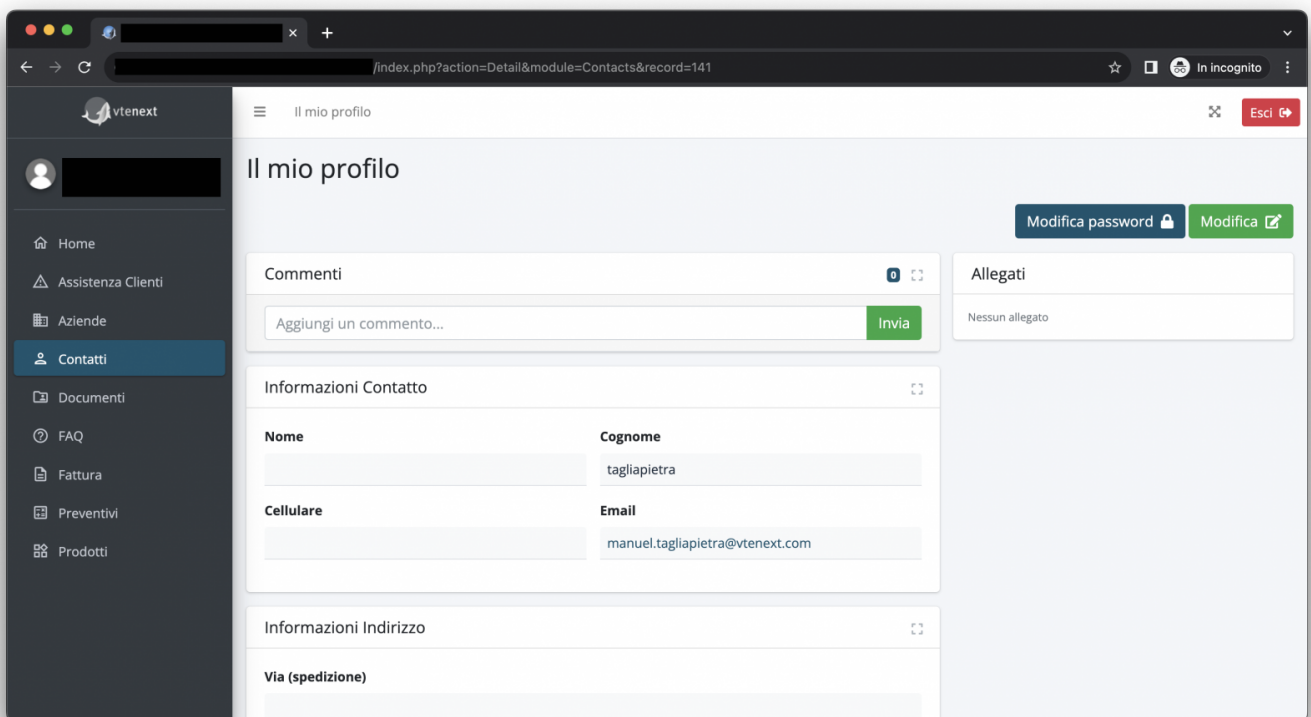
/index.php?action=Detail&module=Contacts&record=141

In incognito

vtenext

Home
Assistenza Clienti
Aziende
Contatti
Documenti
FAQ
Fattura
Preventivi
Prodotti

Il mio profilo

Esci

Il mio profilo

Modifica password
Modifica

Commenti
0

Aggiungi un commento...
Invia

Allegati

Nessun allegato

Informazioni Contatto

Nome

Cognome
tagliapietra

Cellulare

Email
manuel.tagliapietra@vtenext.com

Informazioni Indirizzo

Via (spedizione)